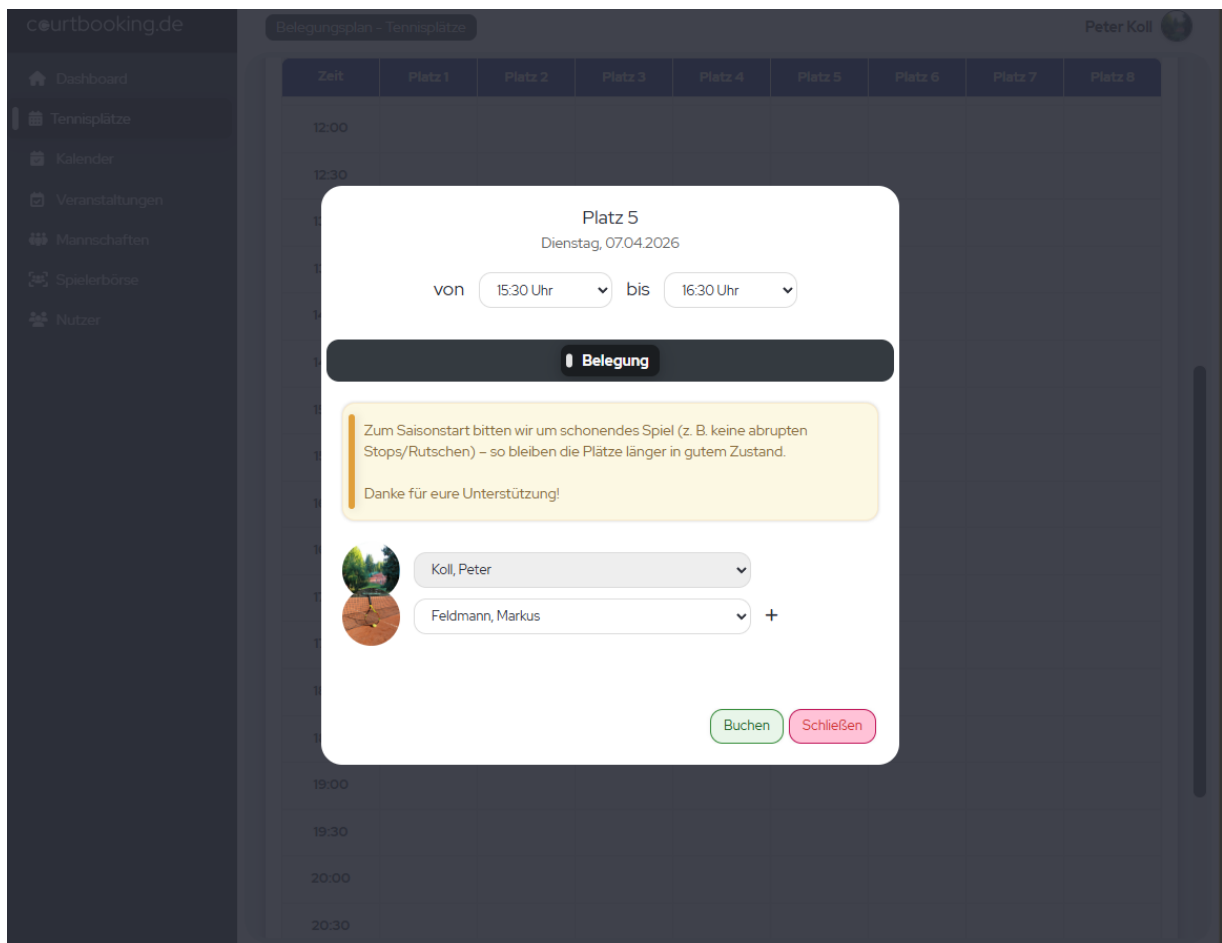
courtbooking.de

Dashboard
Tennisplätze
Kalender
Veranstaltungen
Mannschaften
Spielerbörse
Nutzer

Belegungsplan - Tennisplätze

Peter Koll

| Zeit | Platz 1 | Platz 2 | Platz 3 | Platz 4 | Platz 5 | Platz 6 | Platz 7 | Platz 8 |
|---|---|---|---|---|---|---|---|---|
| 12:00 | | | | | | | | |
| 12:30 | | | | | | | | |
| 19:00 | | | | | | | | |
| 19:30 | | | | | | | | |
| 20:00 | | | | | | | | |
| 20:30 | | | | | | | | |

Platz 5
Dienstag, 07.04.2026

von 15:30 Uhr bis 16:30 Uhr

Belegung

Zum Saisonstart bitten wir um schonendes Spiel (z. B. keine abrupten Stops/Rutschen) – so bleiben die Plätze länger in gutem Zustand.

Danke für eure Unterstützung!

Koll, Peter
Feldmann, Markus
+

Buchen
Schließen